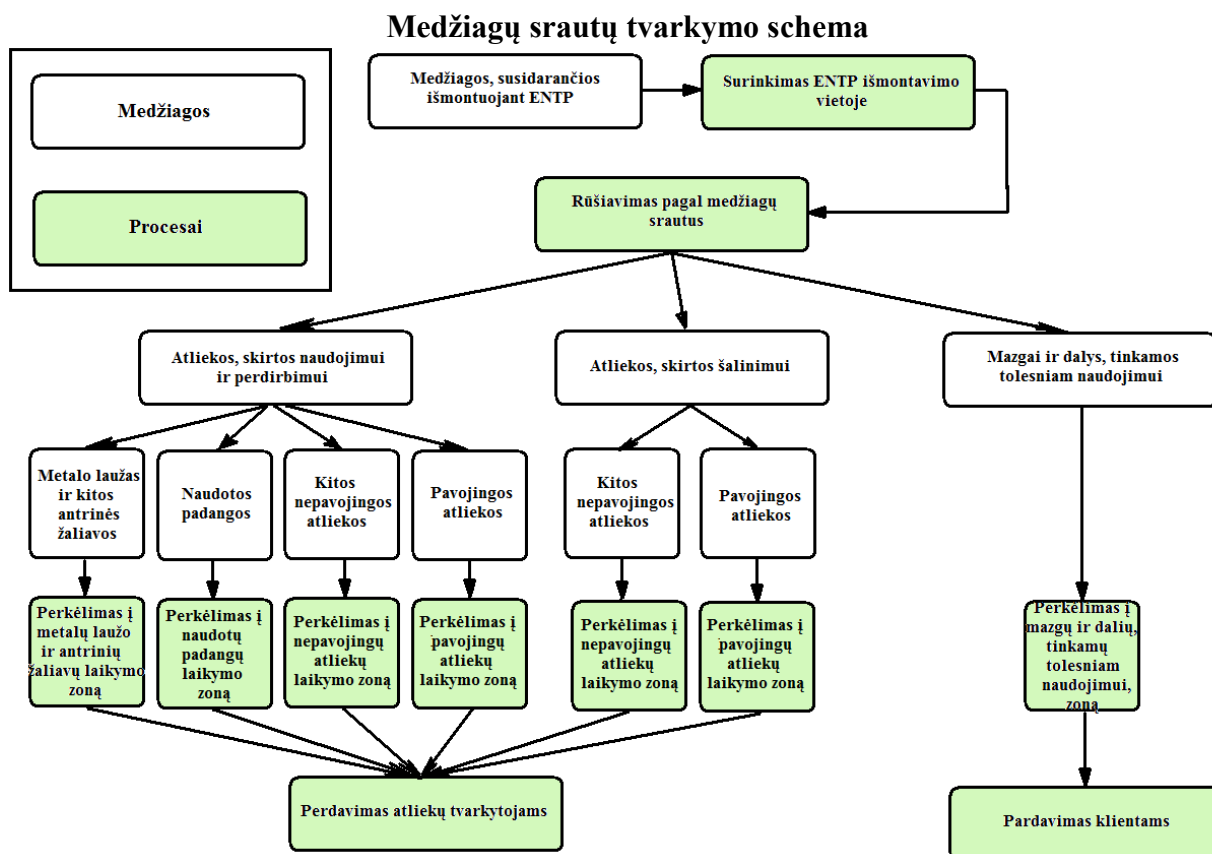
Medžiagų srautų tvarkymo schema

Medžiagos

Procesai

Medžiagos, susidarančios išmontuojant ENTP

Surinkimas ENTP išmontavimo vietoje

Rūšiavimas pagal medžiagų srautus

Atliekos, skirtos naudojimui ir perdirbimui

Atliekos, skirtos šalinimui

Mazgai ir dalys, tinkamos tolesniam naudojimui

Metalo laužas ir kitos antrinės žaliavos

Naudotos padangos

Kitos nepavojingos atliekos

Pavojingos atliekos

Kitos nepavojingos atliekos

Pavojingos atliekos

Perkėlimas į metalų laužo ir antrinių žaliavų laikymo zoną

Perkėlimas į naudotų padangų laikymo zoną

Perkėlimas į nepavojingų atliekų laikymo zoną

Perkėlimas į pavojingų atliekų laikymo zoną

Perkėlimas į nepavojingų atliekų laikymo zoną

Perkėlimas į pavojingų atliekų laikymo zoną

Perkėlimas į mazgų ir dalių, tinkamų tolesniam naudojimui, zoną

Perdavimas atliekų tvarkytojams

Pardavimas klientams